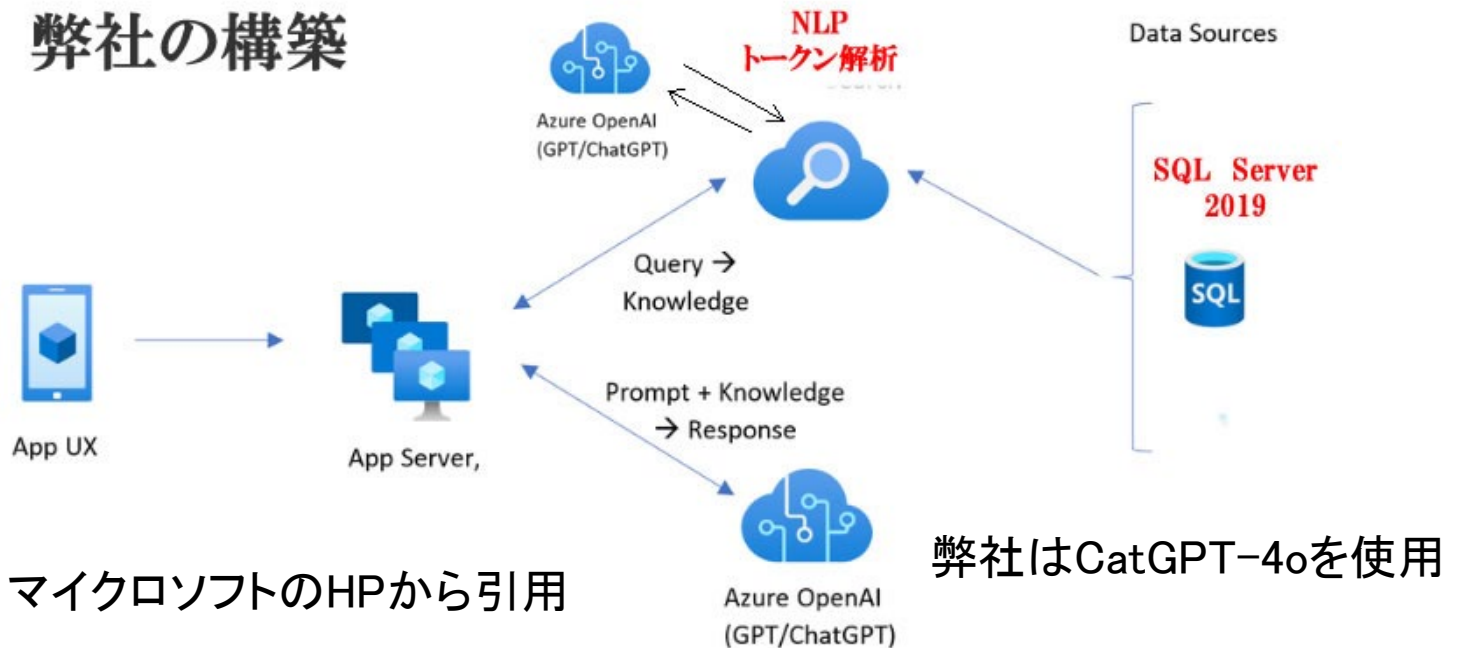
弊社の構築

NLP
トークン解析

Data Sources

Azure OpenAI
(GPT/ChatGPT)

SQL Server
2019

SQL

Query →
Knowledge

App UX

App Server,

Prompt + Knowledge
→ Response

Azure OpenAI
(GPT/ChatGPT)

弊社はCatGPT-4oを使用

マイクロソフトのHPから引用